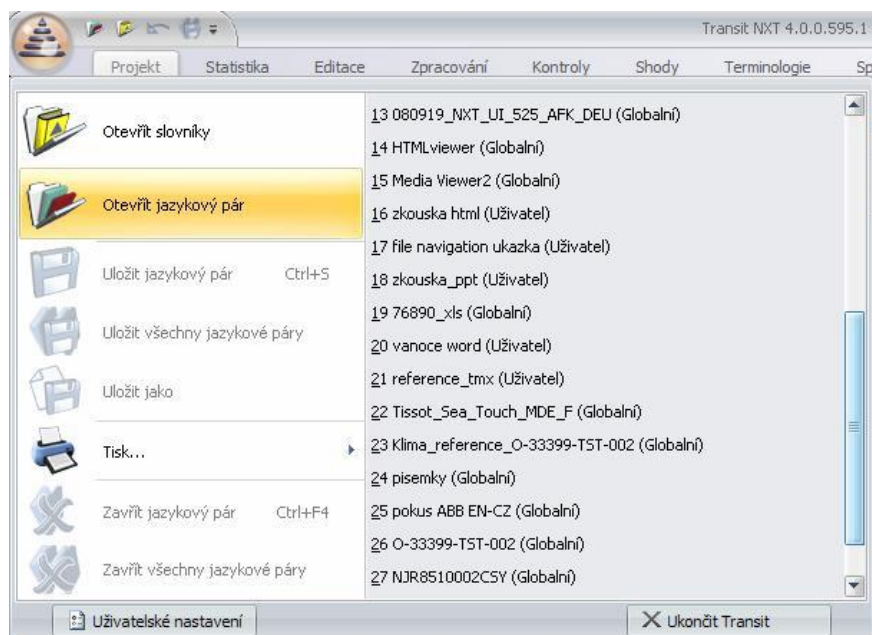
Transit NXT 4.0.0.595.1

Projekt Statistika Editace Zpracování Kontroly Shody Terminologie Sp

Otevřít slovníky

Otevřít jazykový pár

Uložit jazykový pár Ctrl+S

Uložit všechny jazykové páry

Uložit jako

Tisk...

Zavřít jazykový pár Ctrl+F4

Zavřít všechny jazykové páry

13 080919_NXT_UI_525_AFK_DEU (Globalní)
14 HTMLviewer (Globalní)
15 Media Viewer2 (Globalní)
16 zkouska html (Uživatel)
17 file navigation ukazka (Uživatel)
18 zkouska_ppt (Uživatel)
19 76890_xls (Globalní)
20 vanoce word (Uživatel)
21 reference_tmx (Uživatel)
22 Tissot_Sea_Touch_MDE_F (Globalní)
23 Klima_reference_O-33399-TST-002 (Globalní)
24 pisemky (Globalní)
25 pokus ABB EN-CZ (Globalní)
26 O-33399-TST-002 (Globalní)
27 NJR8510002CSY (Globalní)

Uživatelské nastavení

Ukončit Transit